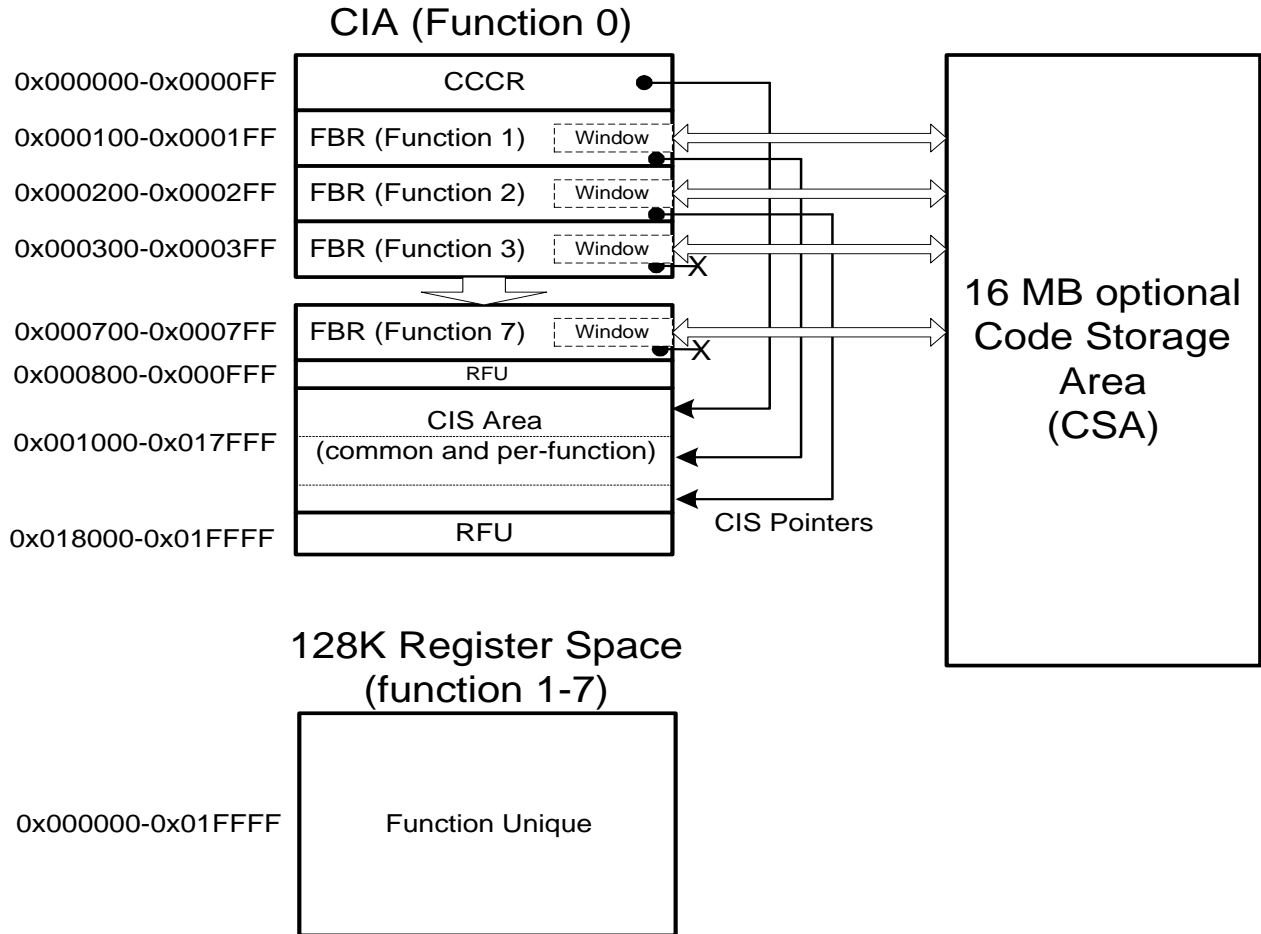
CIA (Function 0)

0x000000-0x0000FF
CCCR

0x000100-0x0001FF
FBR (Function 1)
Window

0x000200-0x0002FF
FBR (Function 2)
Window

0x000300-0x0003FF
FBR (Function 3)
Window
X

0x000700-0x0007FF
FBR (Function 7)
Window
X

0x000800-0x000FFF
RFU

0x001000-0x017FFF
CIS Area
(common and per-function)

0x018000-0x01FFFF
RFU

CIS Pointers

16 MB optional Code Storage Area (CSA)

128K Register Space (function 1-7)

0x000000-0x01FFFF
Function Unique